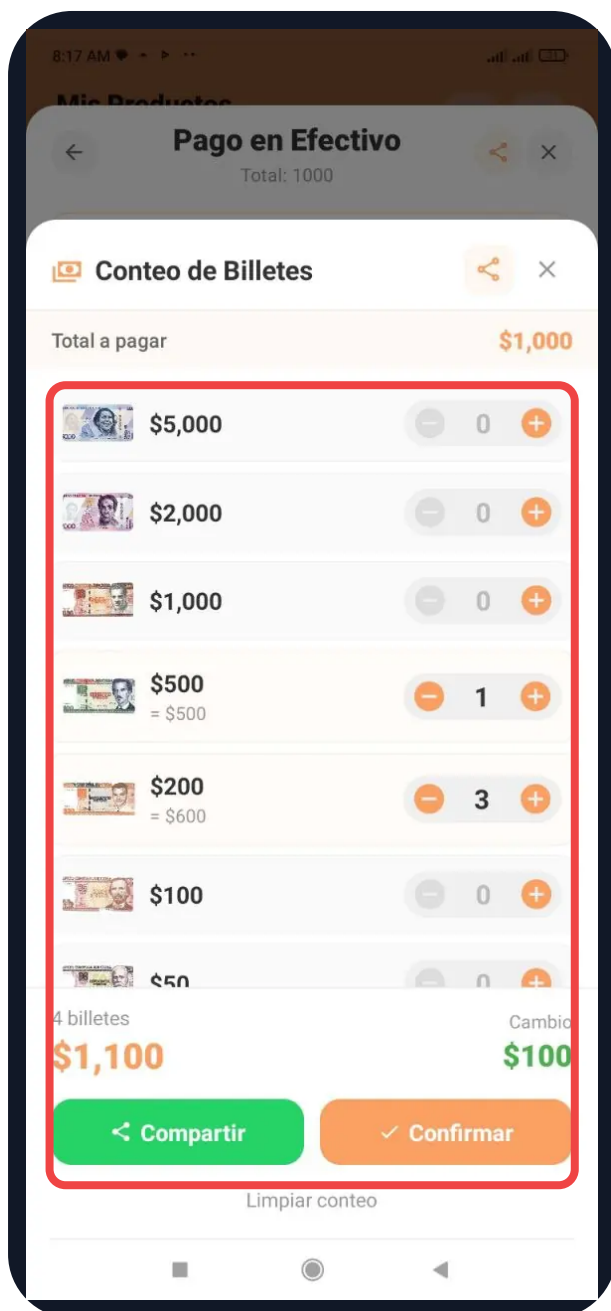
8:17 AM

Mis Productos

Pago en Efectivo
Total: 1000

Conteo de Billetes

Total a pagar $1,000

$5,000 0

$2,000 0

$1,000 0

$500
= $500
1

$200
= $600
3

$100 0

$50 0

4 billetes
$1,100

Cambio
$100

Compartir

Confirmar

Limpiar conteo